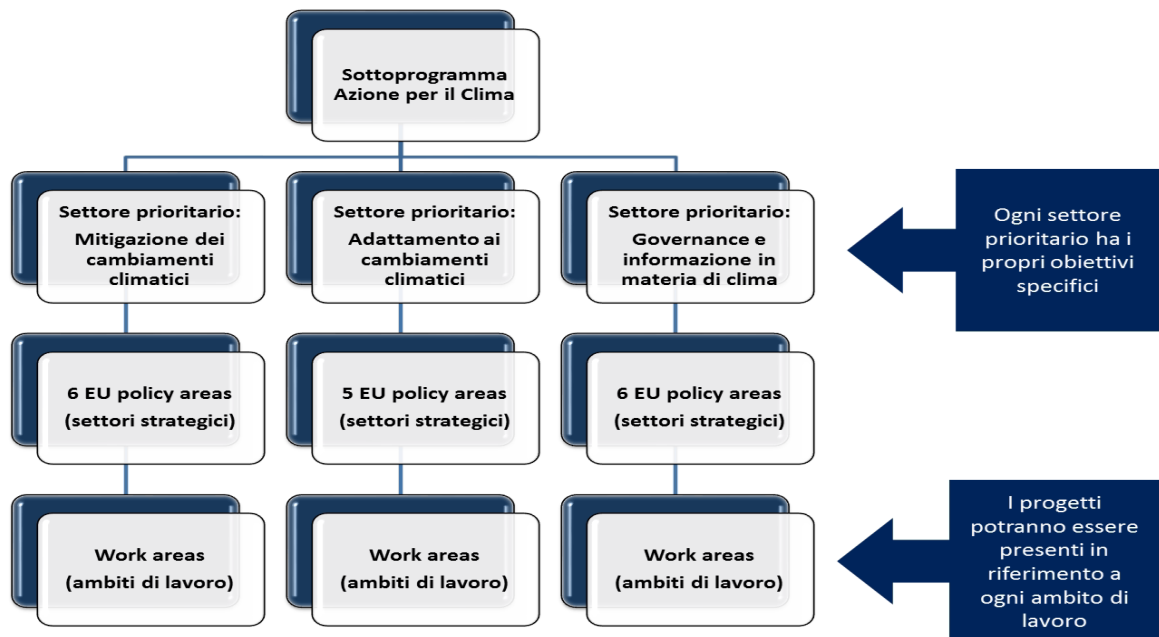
Sottoprogramma Azione per il Clima

Settore prioritario:
Mitigazione dei cambiamenti climatici

Settore prioritario:
Adattamento ai cambiamenti climatici

Settore prioritario:
Governance e informazione in materia di clima

Ogni settore prioritario ha i propri obiettivi specifici

6 EU policy areas (settori strategici)

5 EU policy areas (settori strategici)

6 EU policy areas (settori strategici)

Work areas (ambiti di lavoro)

Work areas (ambiti di lavoro)

Work areas (ambiti di lavoro)

I progetti potranno essere presenti in riferimento a ogni ambito di lavoro